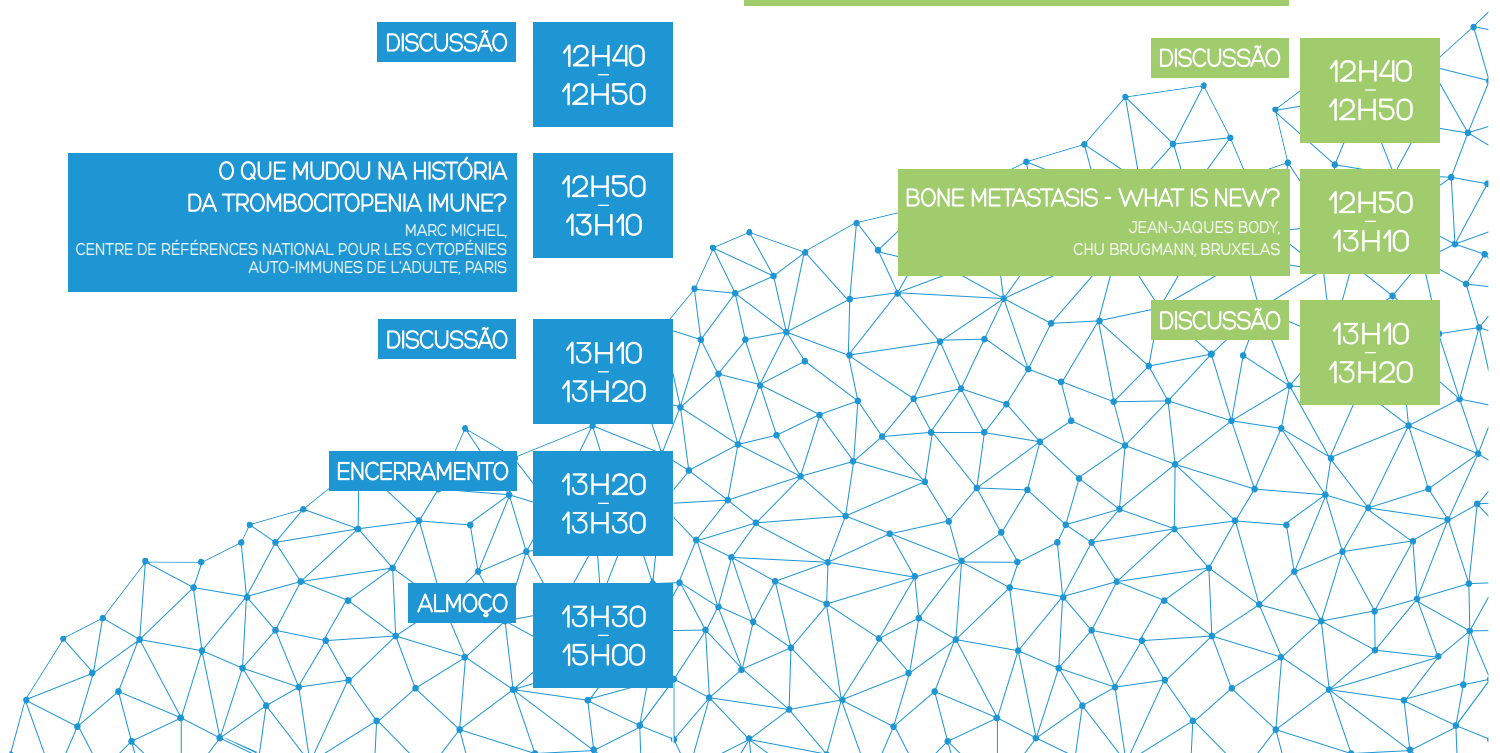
DISCUSSÃO

12H40 – 12H50

O QUE MUDOU NA HISTÓRIA DA TROMBOCITOPENIA IMUNE?
MARC MICHEL,
CENTRE DE RÉFÉRENCES NATIONAL POUR LES CYTOPÉNIES AUTO-IMMUNES DE L'ADULTE, PARIS

12H50 – 13H10

DISCUSSÃO

13H10 – 13H20

ENCERRAMENTO

13H20 – 13H30

ALMOÇO

13H30 – 15H00

DISCUSSÃO

12H40 – 12H50

BONE METASTASIS - WHAT IS NEW?
JEAN-JAQUES BODY,
CHU BRUGMANN, BRUXELAS

12H50 – 13H10

DISCUSSÃO

13H10 – 13H20